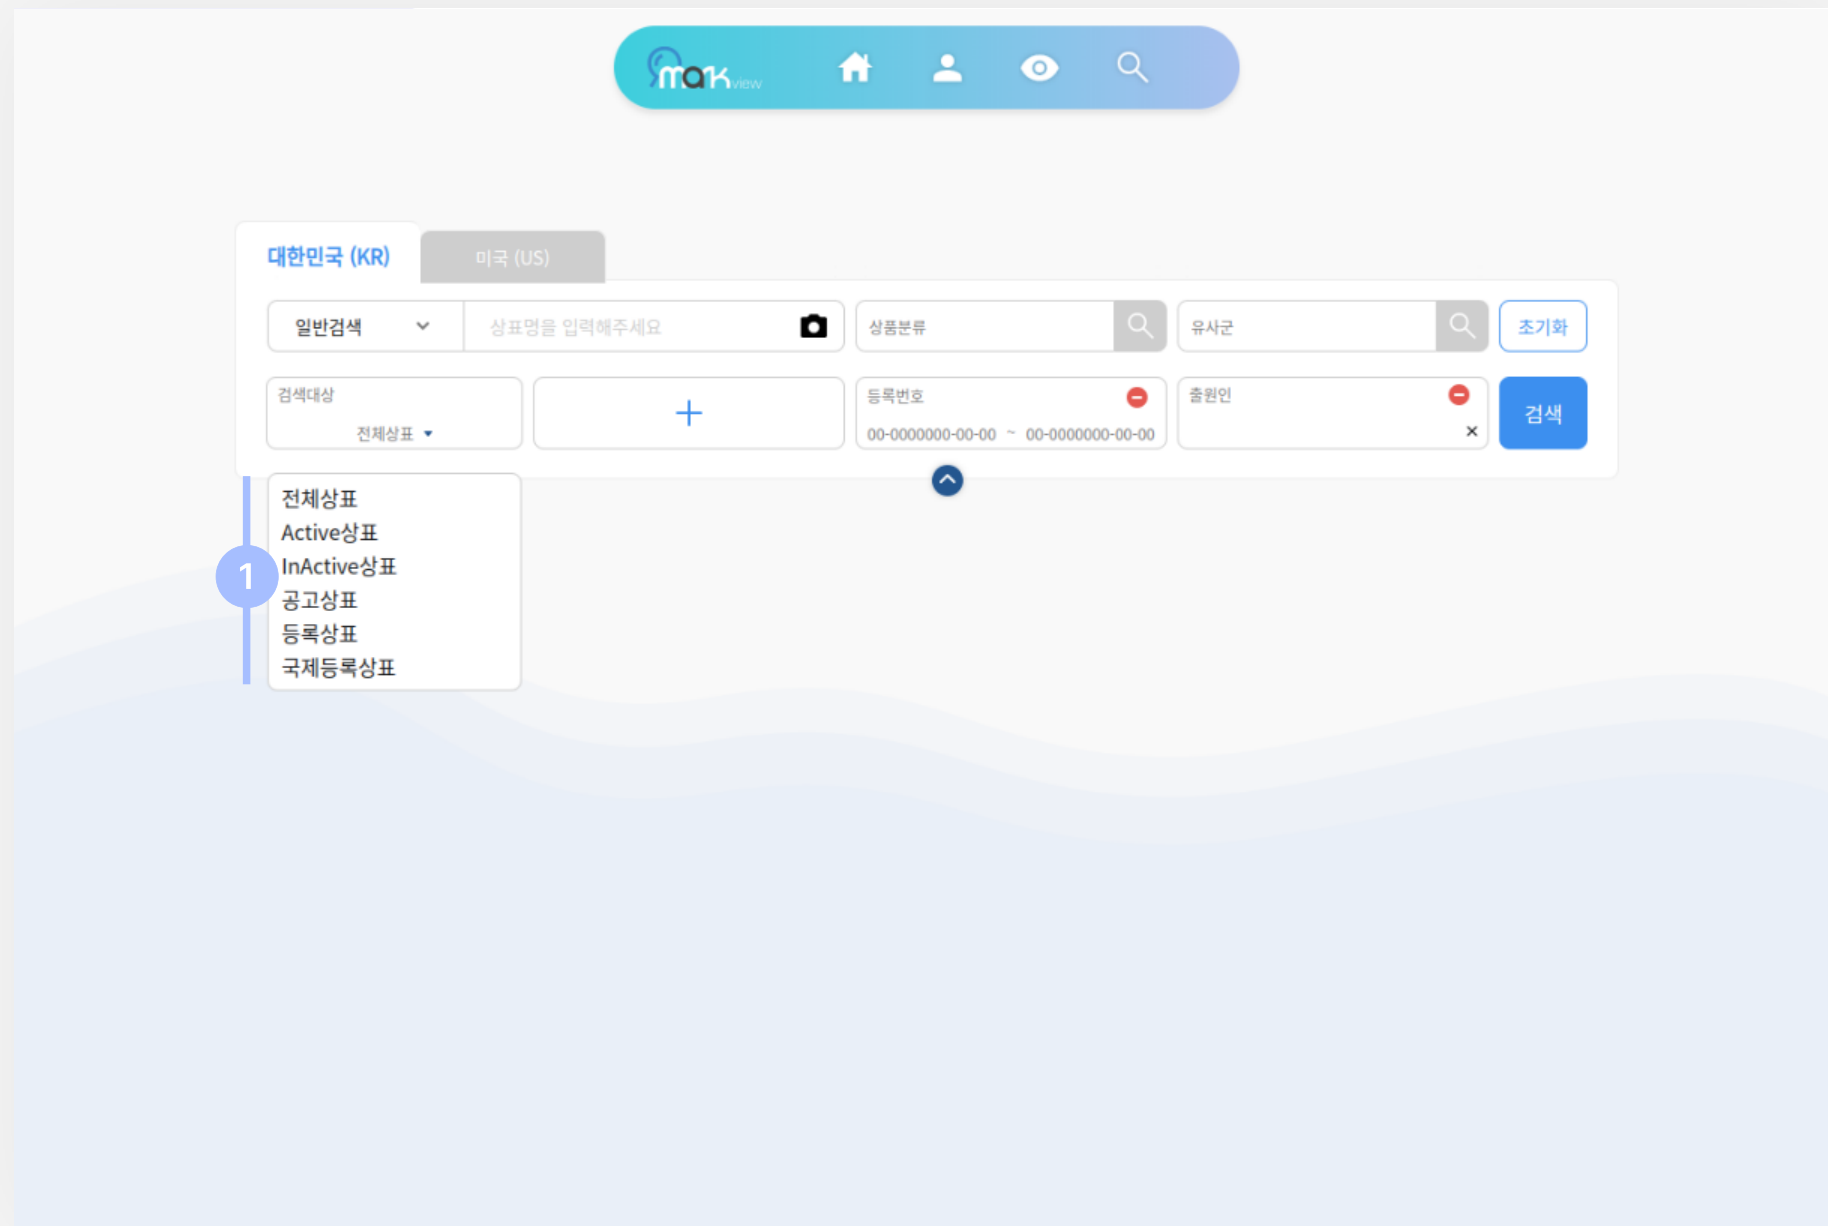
mark view

대한민국 (KR)
미국 (US)

일반검색
상표명을 입력해주세요
상품분류
유사군
초기화

검색대상
전체상표
+
등록번호
00-0000000-00-00 ~ 00-0000000-00-00
출원인
×
검색

전체상표
Active상표
InActive상표
공고상표
등록상표
국제등록상표

1